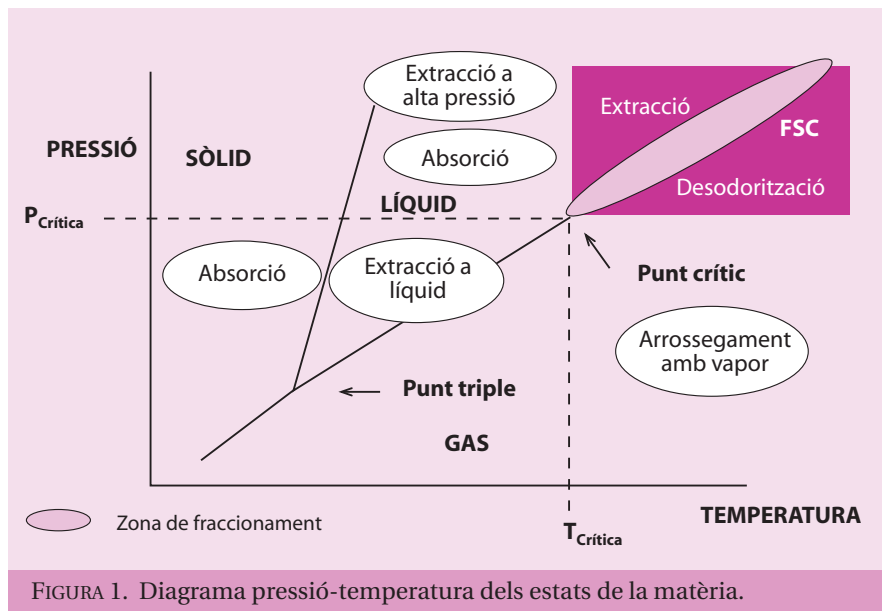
Extracció a alta pressió

PRESSIÓ

SÒLID

Absorció

Extracció

FSC

Desodorització

$P_{Crítica}$

LÍQUID

Absorció

Extracció a líquid

Punt crític

Arrossegament amb vapor

Punt triple

GAS

Zona de fraccionament

$T_{Crítica}$

TEMPERATURA

FIGURA 1. Diagrama pressió-temperatura dels estats de la matèria.